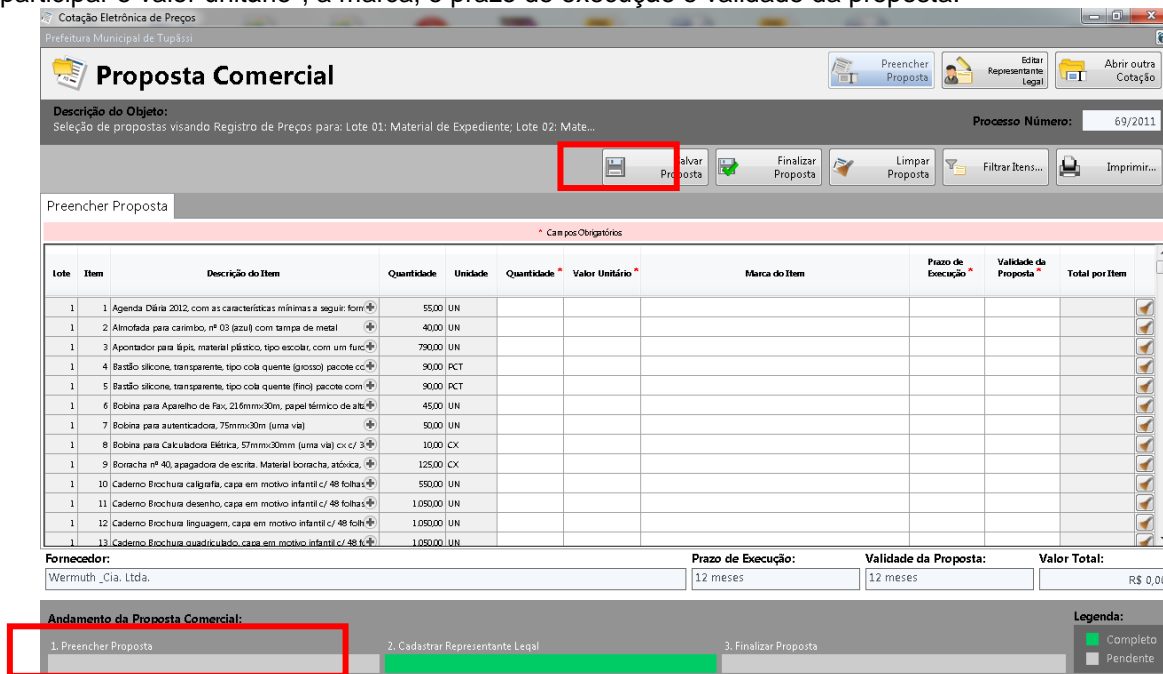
participar o valor unitário , a marca, o prazo de execução e validade da proposta.

Cotação Eletrônica de Preços

Prefeitura Municipal de Tupãssi

Proposta Comercial

Preencher Proposta

Editar Representante Legal

Abrir outra Cotação

Descrição do Objeto:
Seleção de propostas visando Registro de Preços para: Lote 01: Material de Expediente; Lote 02: Mate...

Processo Número: 69/2011

Salvar Proposta

Finalizar Proposta

Limpar Proposta

Filtrar Itens...

Imprimir...

Preencher Proposta

* Campos Obrigatórios

| Lote | Item | Descrição do Item | Quantidade | Unidade | Quantidade * | Valor Unitário * | Marca do Item | Prazo de Execução * | Validade da Proposta * | Total por Item |
|---|---|---|---|---|---|---|---|---|---|---|
| 1 | 1 | Agenda Diária 2012, com as características mínimas a seguir: form | 55,00 | UN | | | | | | |
| 1 | 2 | Almofada para carimbo, nº 03 (azul) com tampa de metal | 40,00 | UN | | | | | | |
| 1 | 3 | Apontador para lápis, material plástico, tipo escolar, com um furo | 790,00 | UN | | | | | | |
| 1 | 4 | Bastão silicone, transparente, tipo cola quente (grosso) pacote co | 90,00 | PCT | | | | | | |
| 1 | 5 | Bastão silicone, transparente, tipo cola quente (fino) pacote com | 90,00 | PCT | | | | | | |
| 1 | 6 | Bobina para Aparelho de Fax, 216mmx30m, papel térmico de alta | 45,00 | UN | | | | | | |
| 1 | 7 | Bobina para autenticadora, 75mmx30m (uma via) | 50,00 | UN | | | | | | |
| 1 | 8 | Bobina para Calculadora Elétrica, 57mmx30mm (uma via) cx c/ 3 | 10,00 | CX | | | | | | |
| 1 | 9 | Borracha nº 40, apagadora de escrita. Material borracha, atóxica, | 125,00 | CX | | | | | | |
| 1 | 10 | Caderno Brochura caligrafia, capa em motivo infantil c/ 48 folhas | 550,00 | UN | | | | | | |
| 1 | 11 | Caderno Brochura desenho, capa em motivo infantil c/ 48 folhas | 1.050,00 | UN | | | | | | |
| 1 | 12 | Caderno Brochura linguagem, capa em motivo infantil c/ 48 folh | 1.050,00 | UN | | | | | | |
| 1 | 13 | Caderno Brochura quadriculado, capa em motivo infantil c/ 48 fo | 1.050,00 | UN | | | | | | |

Fornecedor: Wermuth _Cia. Ltda.

Prazo de Execução: 12 meses

Validade da Proposta: 12 meses

Valor Total: R$ 0,00

Andamento da Proposta Comercial:

1. Preencher Proposta

2. Cadastrar Representante Legal

3. Finalizar Proposta

Legenda:
Completo
Pendente